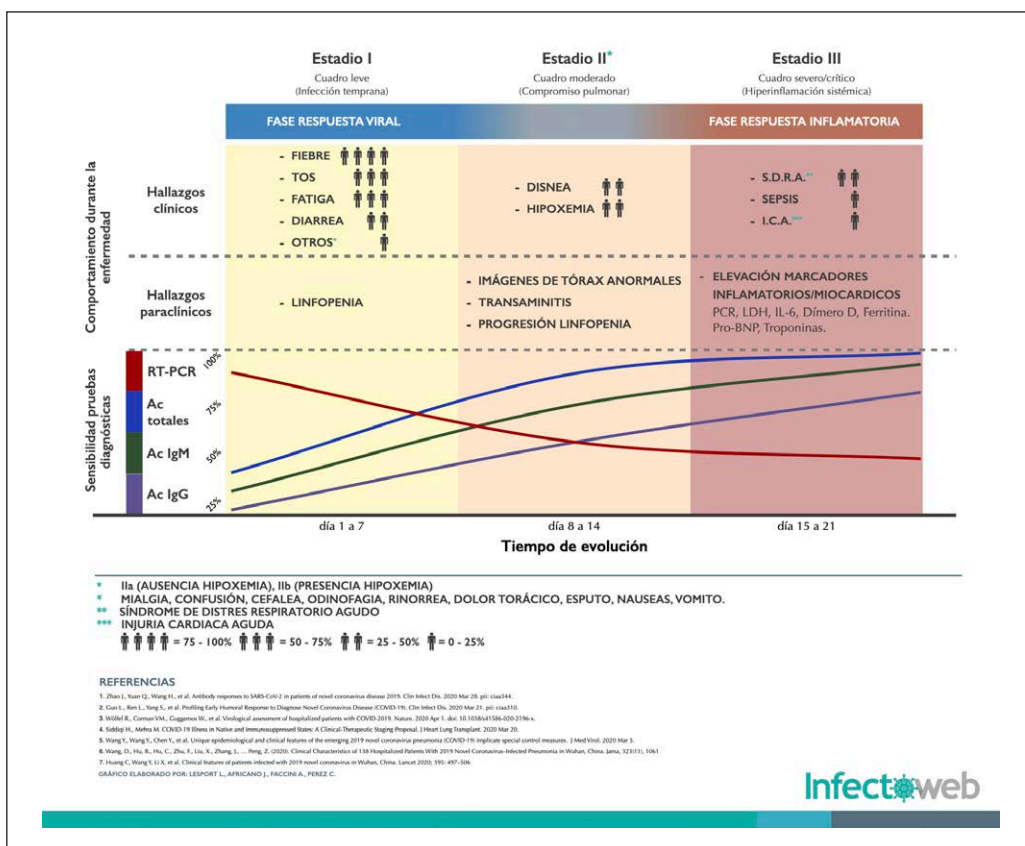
Estadio I
Cuadro leve
(Infección temprana)

Estadio II*
Cuadro moderado
(Compromiso pulmonar)

Estadio III
Cuadro severo/crítico
(Hiperinflamación sistémica)

FASE RESPUESTA VIRAL

FASE RESPUESTA INFLAMATORIA

Comportamiento durante la enfermedad

Hallazgos clínicos

- FIEBRE
- TOS
- FATIGA
- DIARREA
- OTROS*

- DISNEA
- HIPOXEMIA

- S.D.R.A.**
- SEPSIS
- I.C.A.***

Hallazgos paraclínicos

- LINFOPENIA

- IMÁGENES DE TÓRAX ANORMALES
- TRANSAMINITIS
- PROGRESIÓN LINFOPENIA

- ELEVACIÓN MARCADORES INFLAMATORIOS/MIOCARDICOS
PCR, LDH, IL-6, Dímero D, Ferritina. Pro-BNP, Troponinas.

Sensibilidad pruebas diagnósticas

RT-PCR
Ac totales
Ac IgM
Ac IgG

100%
75%
50%
25%

día 1 a 7
día 8 a 14
día 15 a 21

Tiempo de evolución

* IIa (AUSENCIA HIPOXEMIA), IIb (PRESENCIA HIPOXEMIA)
* MIALGIA, CONFUSIÓN, CEFALEA, ODINOFAGIA, RINORREA, DOLOR TORÁCICO, ESPUTO, NAUSEAS, VOMITO.
** SÍNDROME DE DISTRES RESPIRATORIO AGUDO
*** INJURIA CARDIACA AGUDA
= 75 - 100% = 50 - 75% = 25 - 50% = 0 - 25%

REFERENCIAS
1. Zhao J., Yuan Q., Wang H., et al. Antibody responses to SARS-CoV-2 in patients of novel coronavirus disease 2019. Clin Infect Dis. 2020 Mar 28. pii: ciaa344.
2. Guo L., Ren L., Yang S., et al. Profiling Early Humoral Response to Diagnose Novel Coronavirus Disease (COVID-19). Clin Infect Dis. 2020 Mar 21. pii: ciaa310.
3. Wölfel R., Corman VM., Guggemos W., et al. Virological assessment of hospitalized patients with COVID-2019. Nature. 2020 Apr 1. doi: 10.1038/s41586-020-2196-x.
4. Siddiqi H., Mehra M. COVID-19 Illness in Native and Immunosuppressed States: A Clinical-Therapeutic Staging Proposal. J Heart Lung Transplant. 2020 Mar 20.
5. Wang Y., Wang Y., Chen Y., et al. Unique epidemiological and clinical features of the emerging 2019 novel coronavirus pneumonia (COVID-19) implicate special control measures. J Med Virol. 2020 Mar 5.
6. Wang, D., Hu, B., Hu, C., Zhu, F., Liu, X., Zhang, J., ... Peng, Z. (2020). Clinical Characteristics of 138 Hospitalized Patients With 2019 Novel Coronavirus-Infected Pneumonia in Wuhan, China. Jama, 323(11), 1061
7. Huang C, Wang Y, Li X, et al. Clinical features of patients infected with 2019 novel coronavirus in Wuhan, China. Lancet 2020; 395: 497–506
GRÁFICO ELABORADO POR: LESPORT L., AFRICANO J., FACCINI A., PEREZ C.

Infectoweb